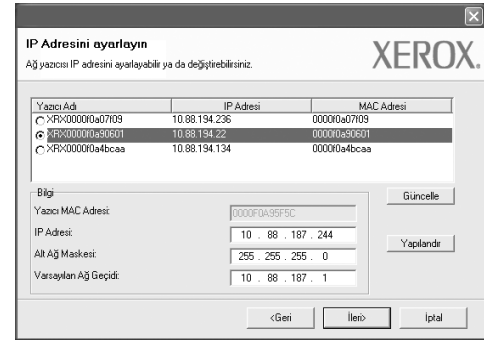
IP Adresini ayarlayın

Ağ yazıcısı IP adresini ayarlayabilir ya da değiştirebilirsiniz.

XEROX.

| Yazıcı Adı | IP Adresi | MAC Adresi |
|---|---|---|
| XRX0000f0a07f09 | 10.88.194.236 | 0000f0a07f09 |
| XRX0000f0a90601 | 10.88.194.22 | 0000f0a90601 |
| XRX0000f0a4bcaa | 10.88.194.134 | 0000f0a4bcaa |

Bilgi

Yazıcı MAC Adresi: 0000F0A95F5C

IP Adresi: 10 . 88 . 187 . 244

Alt Ağ Maskesi: 255 . 255 . 255 . 0

Varsayılan Ağ Geçidi: 10 . 88 . 187 . 1

Güncelle

Yapılandır

<Geri

İleri>

İptal